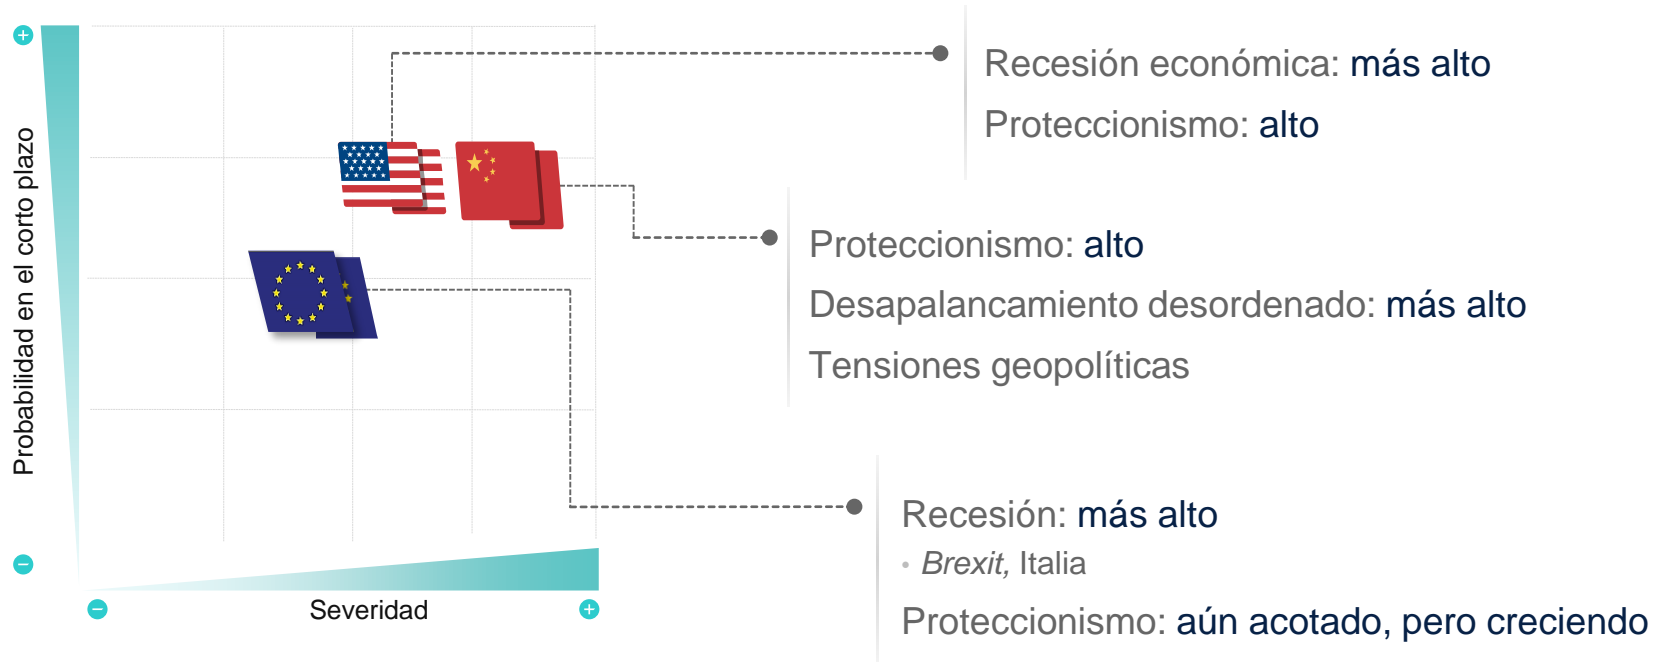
+

Probabilidad en el corto plazo

−

−

Severidad

+

Recesión económica: más alto

Proteccionismo: alto

Proteccionismo: alto

Desapalancamiento desordenado: más alto

Tensiones geopolíticas

Recesión: más alto

• *Brexit*, Italia

Proteccionismo: aún acotado, pero creciendo